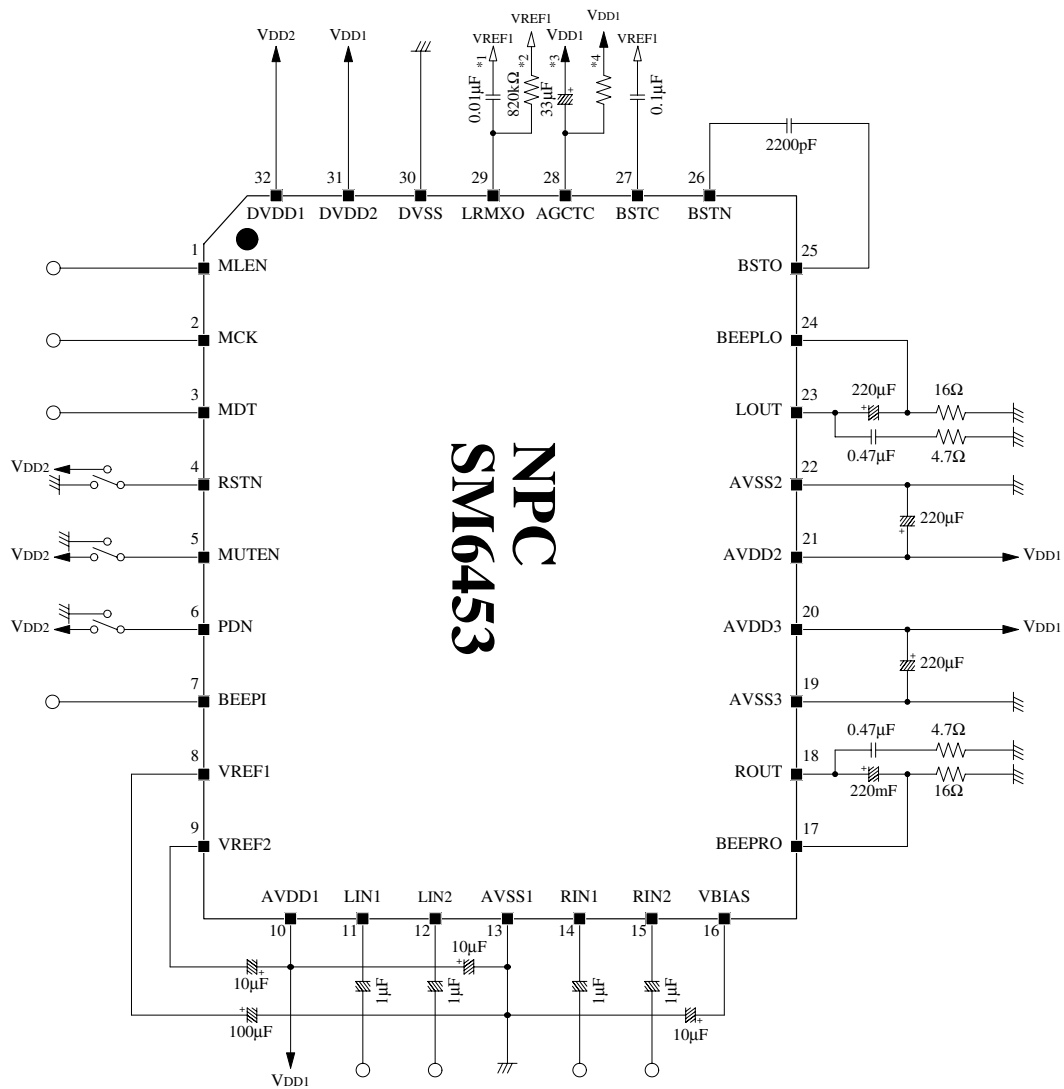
VDD2 VDD1 VREF1 VREF1 VDD1 VDD1 VREF1

*1 *2 *3 *4

0.01µF 820kΩ 33µF 0.1µF

2200pF

32 31 30 29 28 27 26

DVDD1 DVDD2 DVSS LRMXO AGCTC BSTC BSTN

1 MLEN

2 MCK

3 MDT

VDD2 4 RSTN

VDD2 5 MUTEN

VDD2 6 PDN

7 BEEPI

8 VREF1

9 VREF2

NPC
SM6453

25 BSTO

24 BEEPLO

23 LOUT 220µF 16Ω 0.47µF 4.7Ω

22 AVSS2 220µF

21 AVDD2 VDD1

20 AVDD3 VDD1 220µF

19 AVSS3

18 ROUT 0.47µF 4.7Ω 220mF 16Ω

17 BEEPRO

AVDD1 LIN1 LIN2 AVSS1 RIN1 RIN2 VBIAS

10 11 12 13 14 15 16

10µF 10µF 1µF 1µF 1µF 1µF 100µF 10µF

VDD1